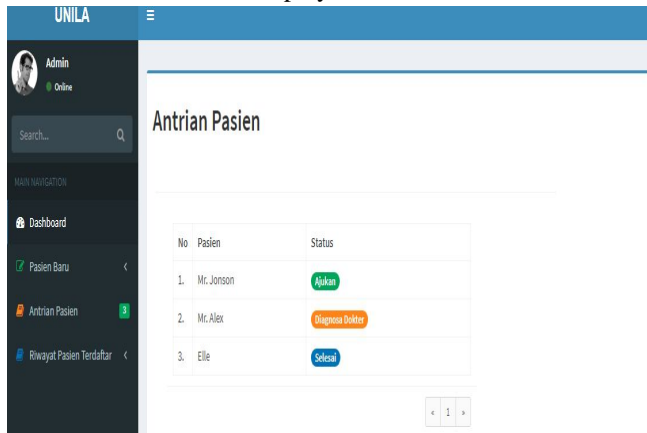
UNILA

Admin
Online

Search...

MAIN NAVIGATION

Dashboard

Pasien Baru

Antrian Pasien 3

Riwayat Pasien Terdaftar

Antrian Pasien

| No | Pasien | Status |
|---|---|---|
| 1. | Mr. Jonson | Ajukan |
| 2. | Mr. Alex | Diagnosa Dokter |
| 3. | Elle | Selesai |

« 1 »